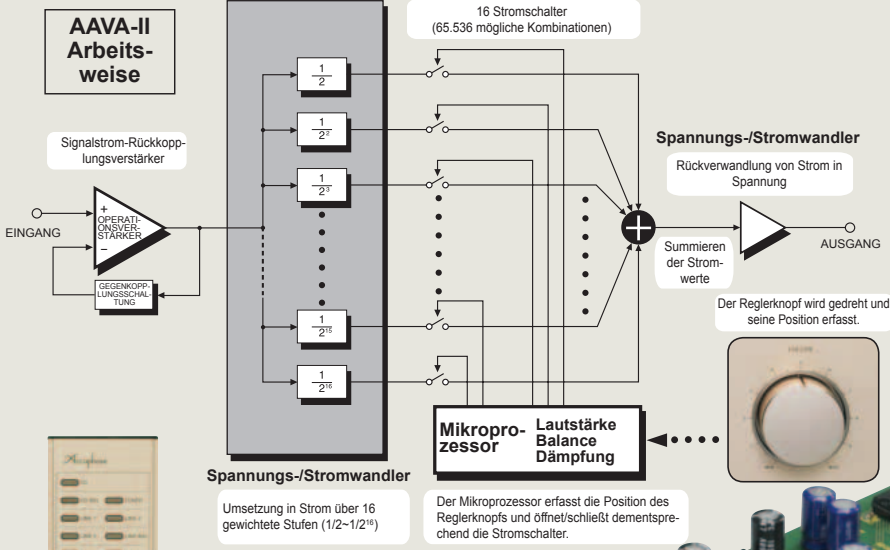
AAVA-II Arbeitsweise

16 Stromschalter (65.536 mögliche Kombinationen)

Signalstrom-Rückkopplungsverstärker

EINGANG

+
OPERATIONSVERSTÄRKER
–

GEGENKOPPLUNGSSCHALTUNG

$\frac{1}{2}$

$\frac{1}{2^2}$

$\frac{1}{2^3}$

$\frac{1}{2^{15}}$

$\frac{1}{2^{16}}$

Spannungs-/Stromwandler

Rückverwandlung von Strom in Spannung

Summieren der Stromwerte

AUSGANG

Der Reglerknopf wird gedreht und seine Position erfasst.

Mikroprozessor

Lautstärke
Balance
Dämpfung

Spannungs-/Stromwandler

Umsetzung in Strom über 16 gewichtete Stufen (1/2~1/2$^{16}$)

Der Mikroprozessor erfasst die Position des Reglerknopfs und öffnet/schließt dementsprechend die Stromschalter.

Accuphase